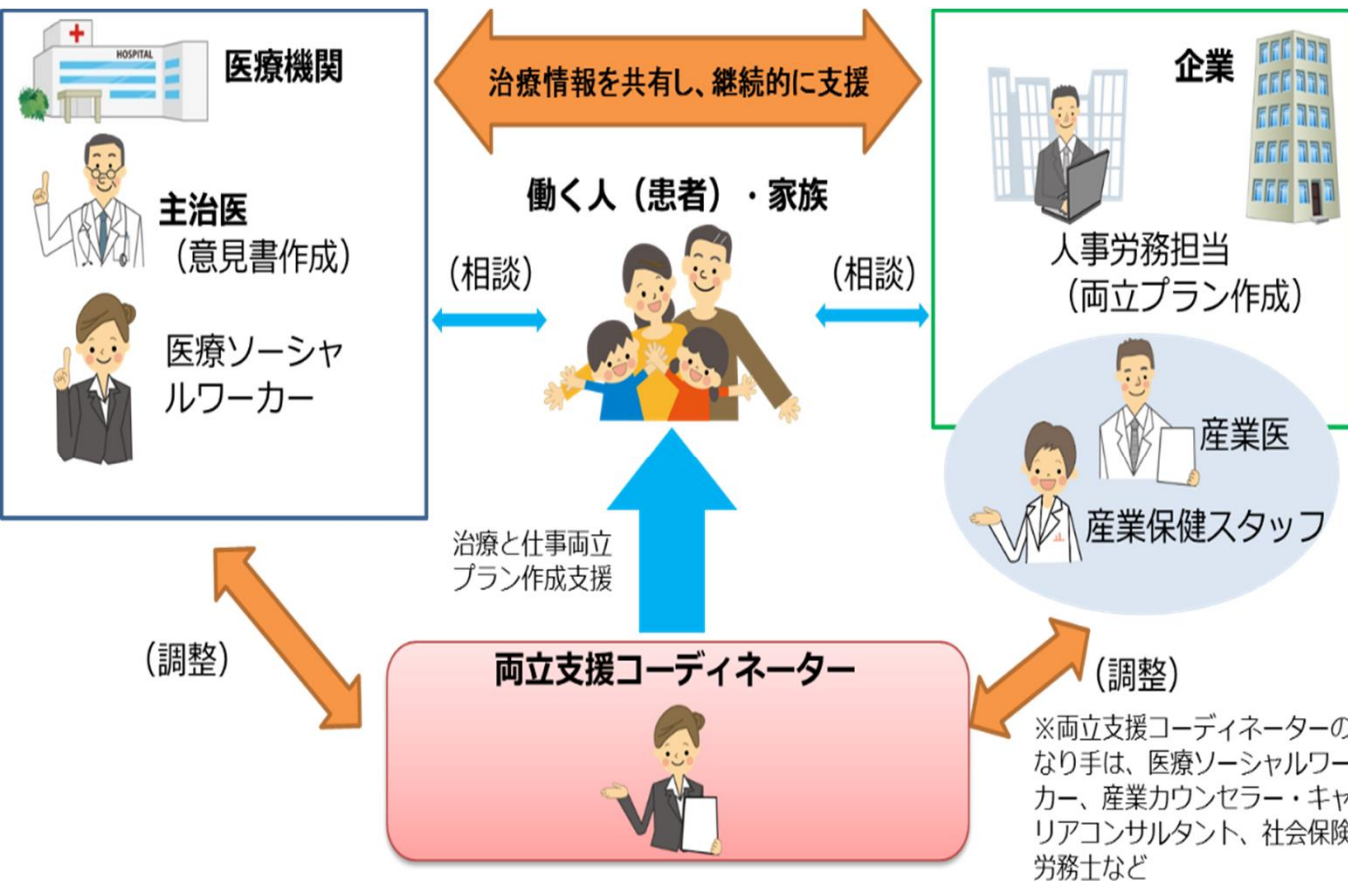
HOSPITAL

医療機関

主治医
（意見書作成）

医療ソーシャルワーカー

治療情報を共有し、継続的に支援

働く人（患者）・家族

（相談）

（相談）

企業

人事労務担当
（両立プラン作成）

産業医

産業保健スタッフ

治療と仕事両立プラン作成支援

（調整）

両立支援コーディネーター

（調整）

※両立支援コーディネーターの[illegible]なり手は、医療ソーシャルワーカー、産業カウンセラー・キャ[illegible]リアコンサルタント、社会保険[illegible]労務士など